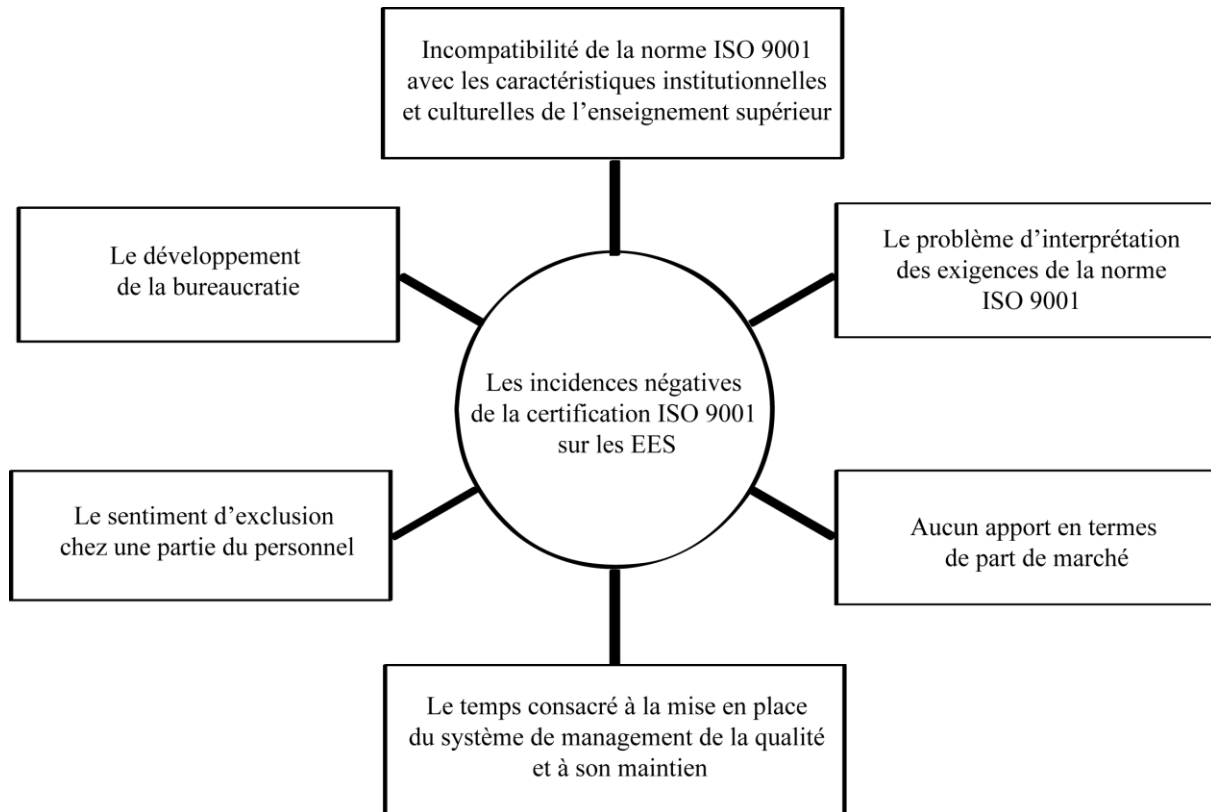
Incompatibilité de la norme ISO 9001 avec les caractéristiques institutionnelles et culturelles de l'enseignement supérieur

Le développement de la bureaucratie

Le problème d'interprétation des exigences de la norme ISO 9001

Les incidences négatives de la certification ISO 9001 sur les EES

Le sentiment d'exclusion chez une partie du personnel

Aucun apport en termes de part de marché

Le temps consacré à la mise en place du système de management de la qualité et à son maintien